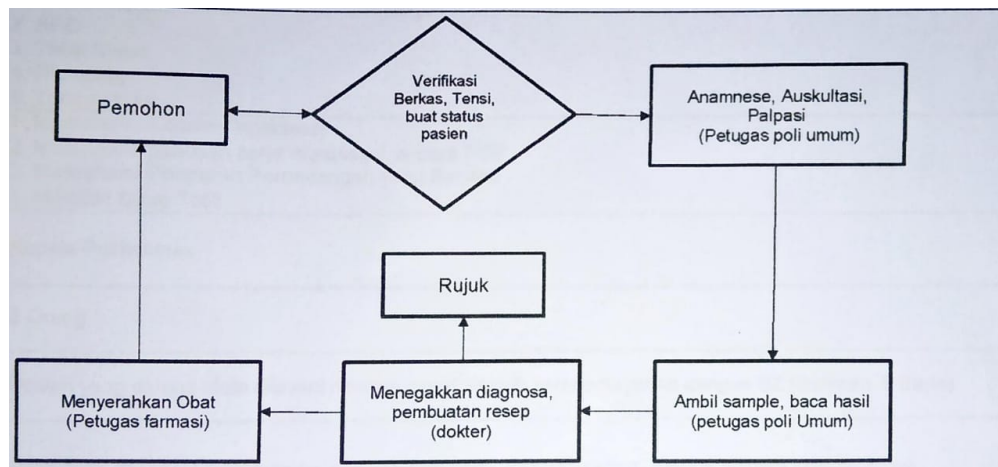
Pemohon

Verifikasi Berkas, Tensi, buat status pasien

Anamnese, Auskultasi, Palpasi (Petugas poli umum)

Rujuk

Menyerahkan Obat (Petugas farmasi)

Menegakkan diagnosa, pembuatan resep (dokter)

Ambil sample, baca hasil (petugas poli Umum)